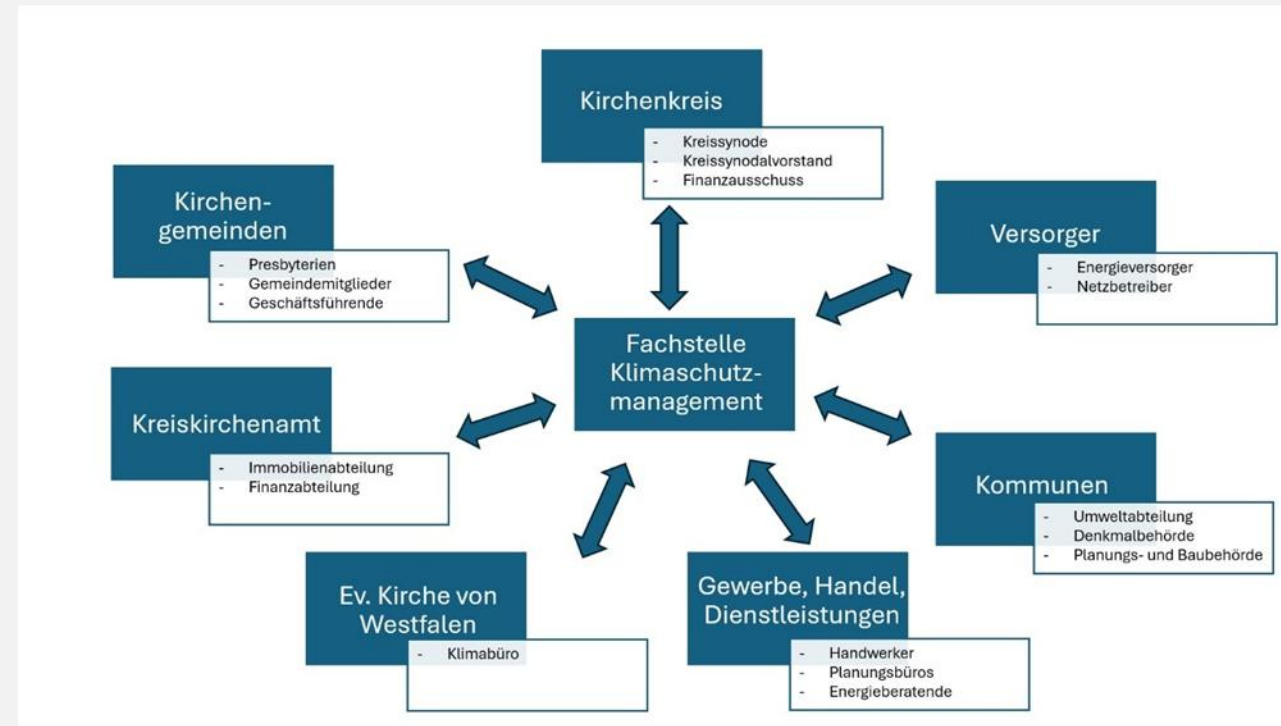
Kirchenkreis
- Kreissynode
- Kreissynodalvorstand
- Finanzausschuss

Kirchengemeinden
- Presbyterien
- Gemeindemitglieder
- Geschäftsführende

Versorger
- Energieversorger
- Netzbetreiber

Fachstelle Klimaschutzmanagement

Kreiskirchenamt
- Immobilienabteilung
- Finanzabteilung

Kommunen
- Umweltabteilung
- Denkmalbehörde
- Planungs- und Baubehörde

Ev. Kirche von Westfalen
- Klimabüro

Gewerbe, Handel, Dienstleistungen
- Handwerker
- Planungsbüros
- Energieberatende